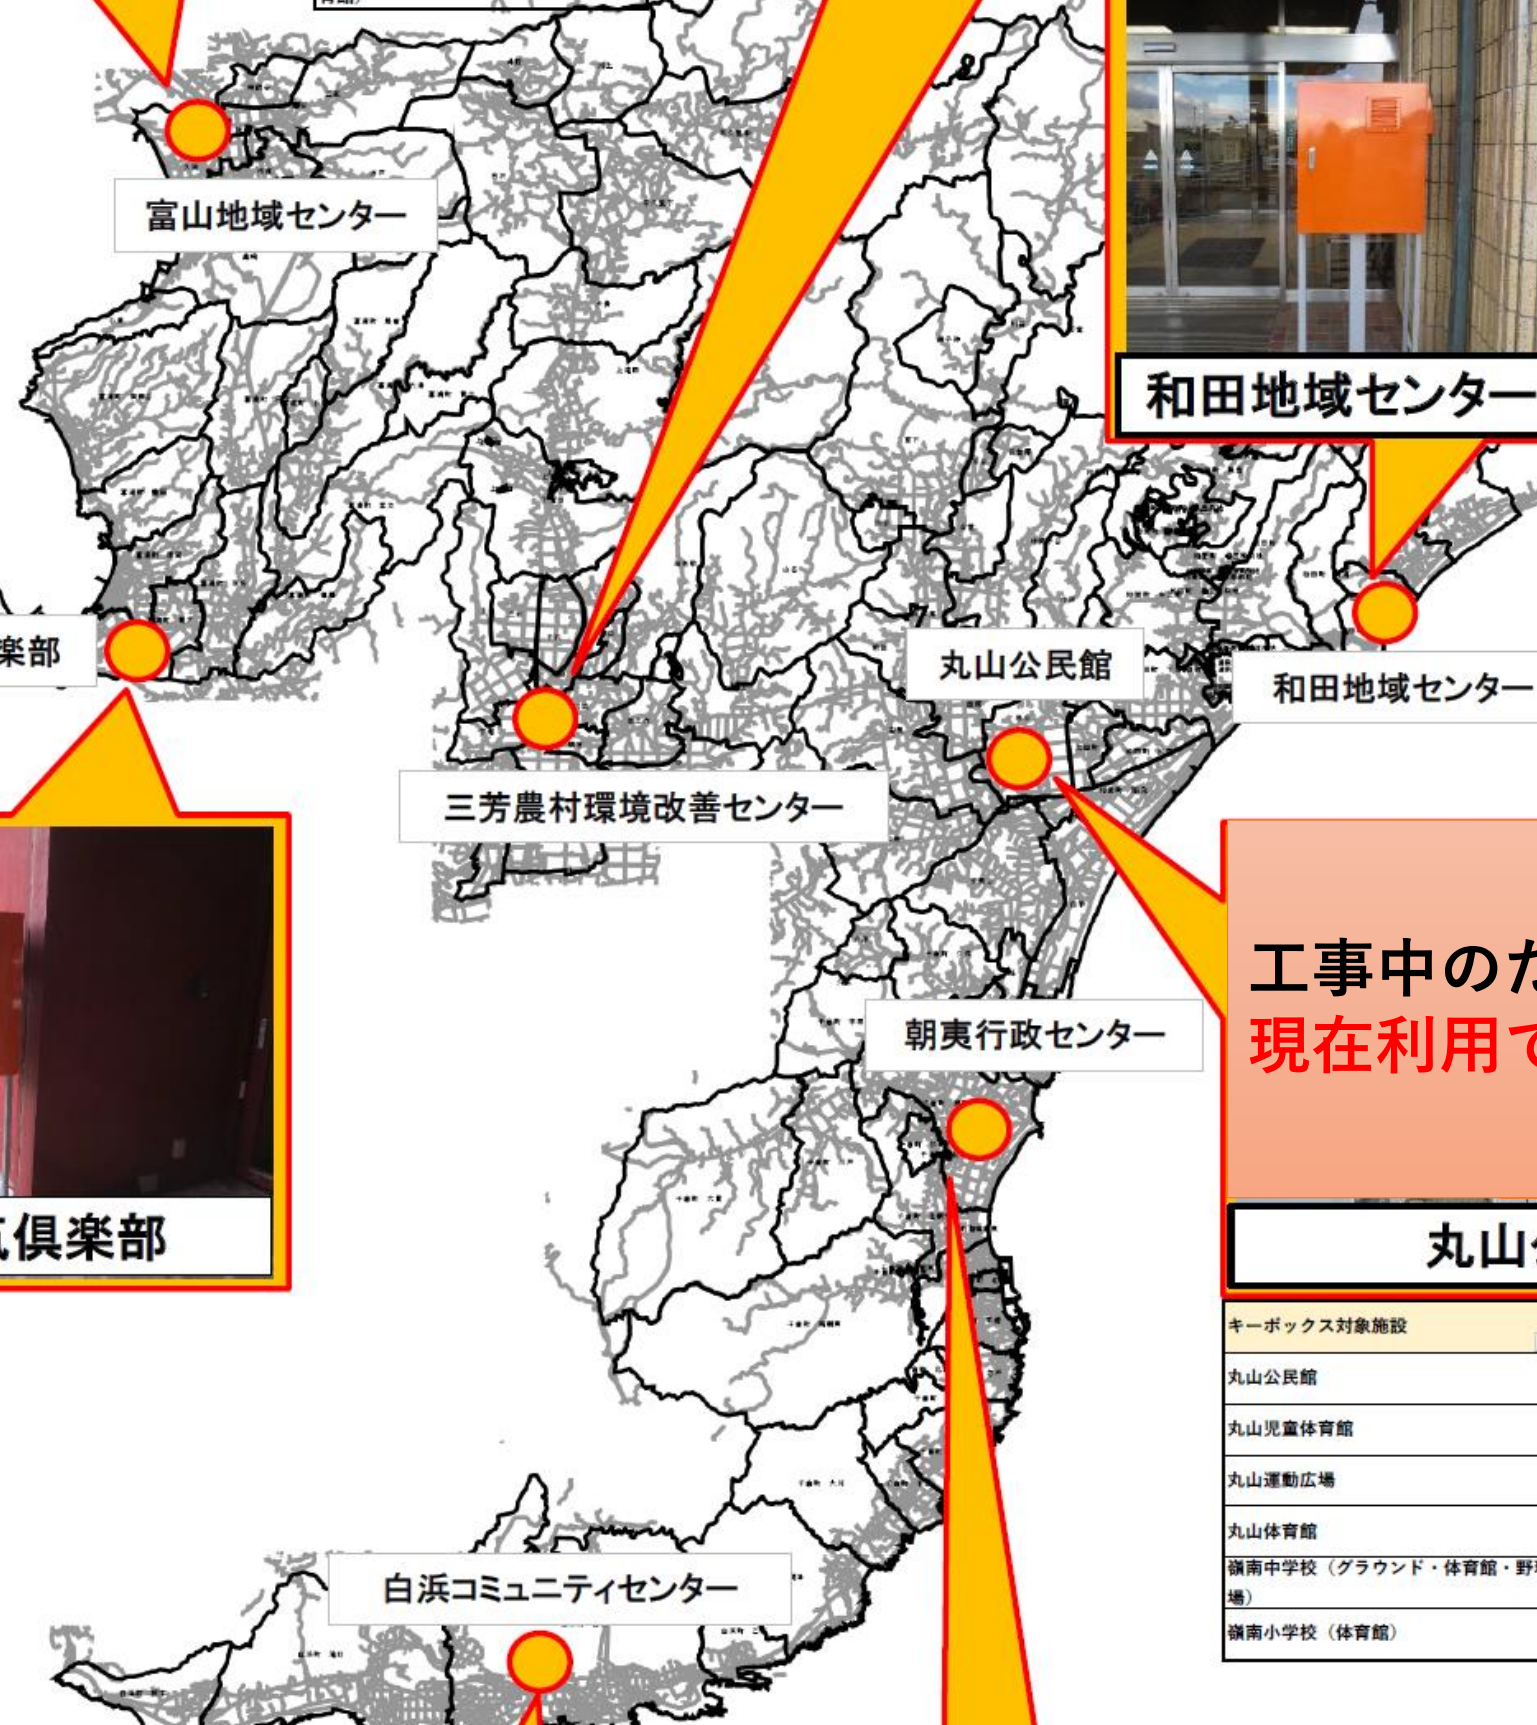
富山地域センター

和田地域センター

楽部

丸山公民館

和田地域センター

三芳農村環境改善センター

工事中のた
現在利用で

朝夷行政センター

氕倶楽部

丸山

| キーボックス対象施設 |
|---|
| 丸山公民館 |
| 丸山児童体育館 |
| 丸山運動広場 |
| 丸山体育館 |
| 嶺南中学校（グラウンド・体育館・野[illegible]場） |
| 嶺南小学校（体育館） |

白浜コミュニティセンター